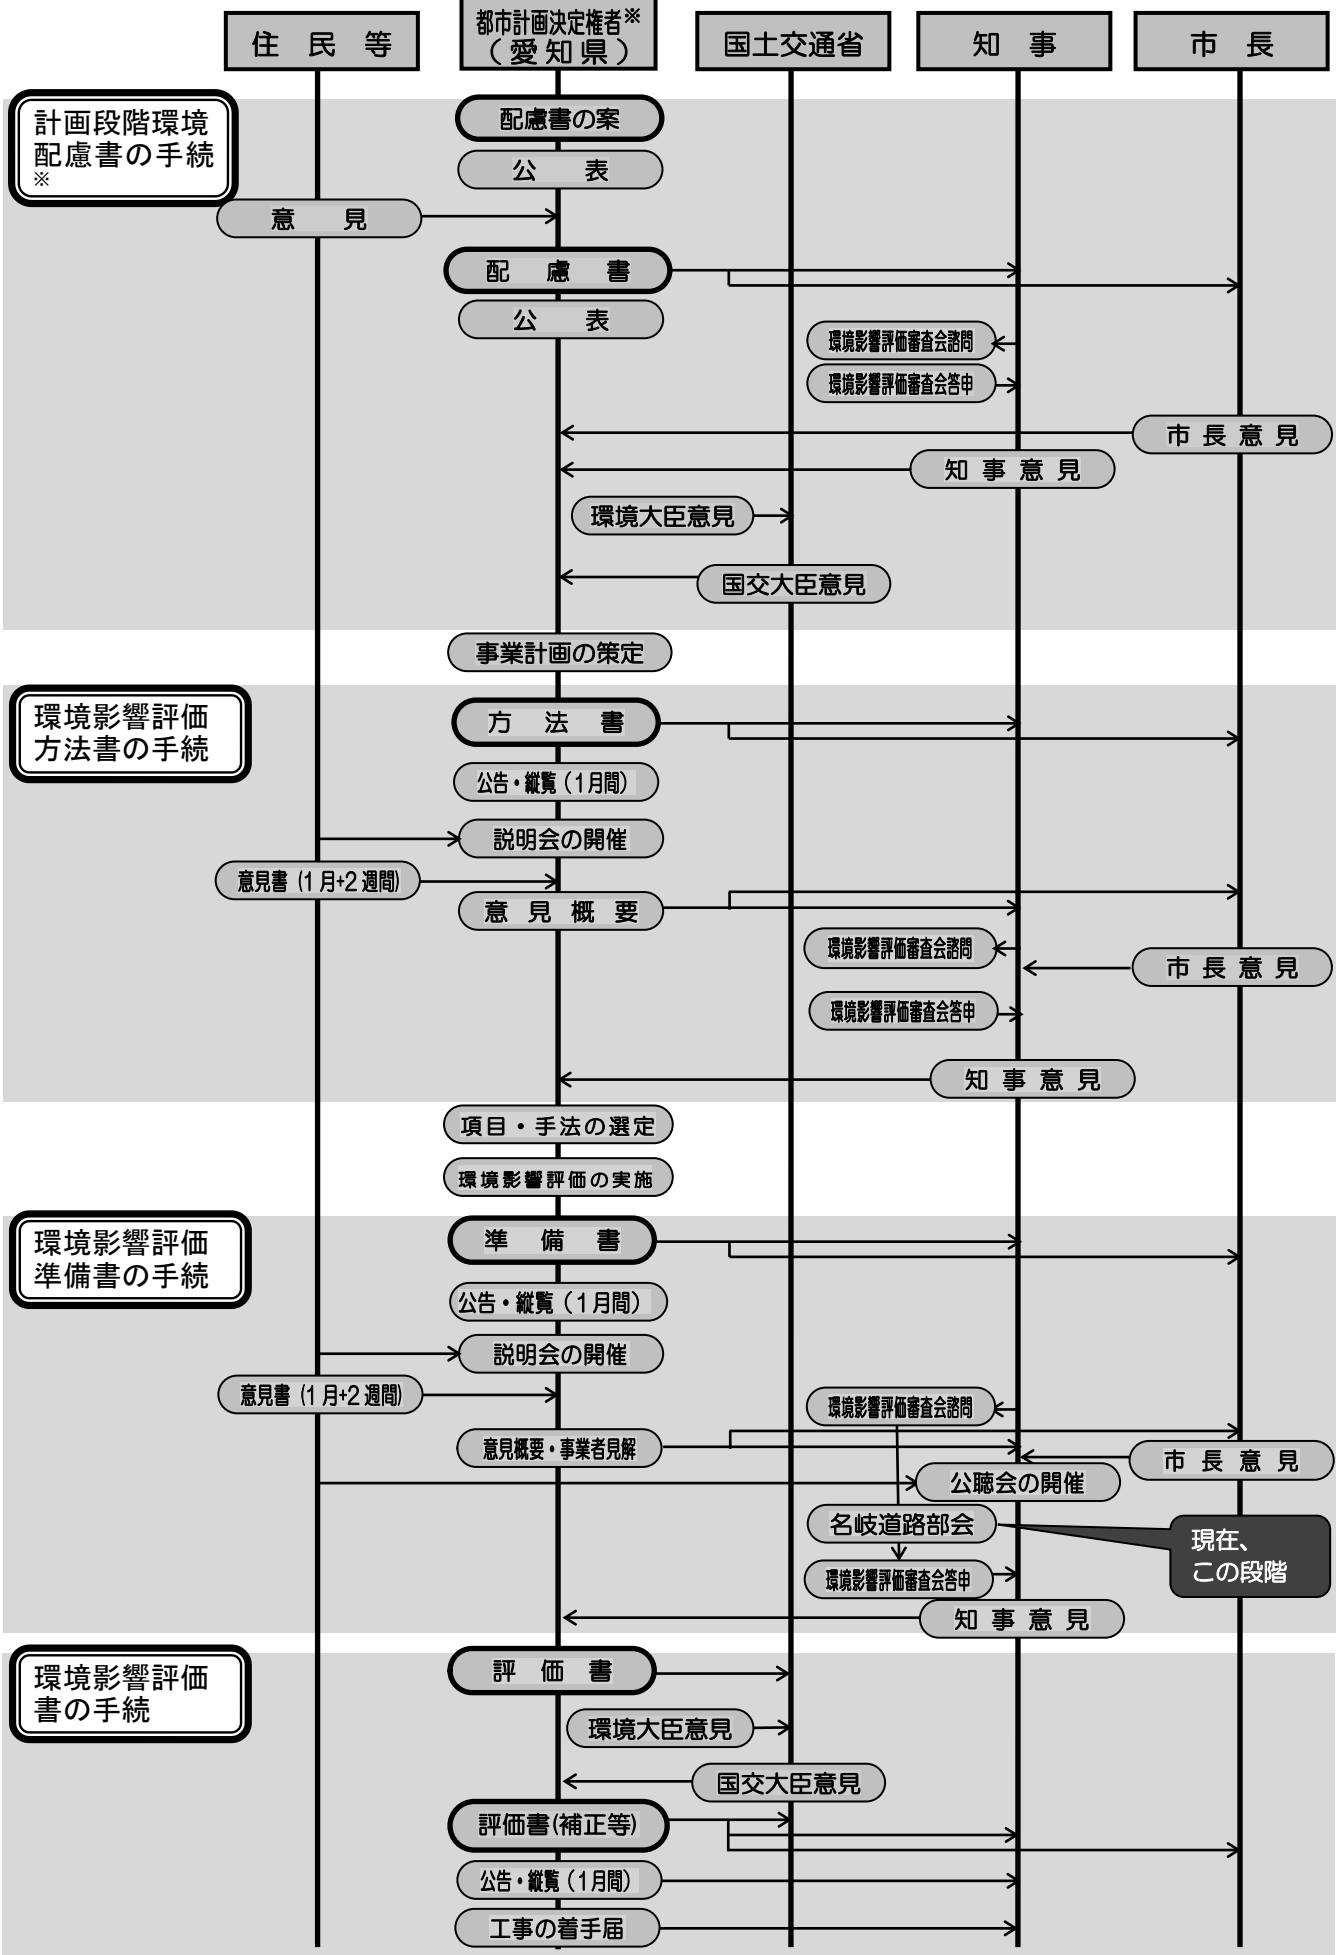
住 民 等

都市計画決定権者※（愛知県）

国土交通省

知 事

市 長

計画段階環境配慮書の手続※

配慮書の案

公 表

意 見

配 慮 書

公 表

環境影響評価審査会諮問

環境影響評価審査会答申

市 長 意 見

知 事 意 見

環境大臣意見

国交大臣意見

事業計画の策定

環境影響評価方法書の手続

方 法 書

公告・縦覧（1月間）

説明会の開催

意見書（1月+2週間）

意 見 概 要

環境影響評価審査会諮問

市 長 意 見

環境影響評価審査会答申

知 事 意 見

項目・手法の選定

環境影響評価の実施

環境影響評価準備書の手続

準 備 書

公告・縦覧（1月間）

説明会の開催

意見書（1月+2週間）

環境影響評価審査会諮問

意見概要・事業者見解

市 長 意 見

公聴会の開催

名岐道路部会

現在、この段階

環境影響評価審査会答申

知 事 意 見

環境影響評価書の手続

評 価 書

環境大臣意見

国交大臣意見

評価書(補正等)

公告・縦覧（1月間）

工事の着手届